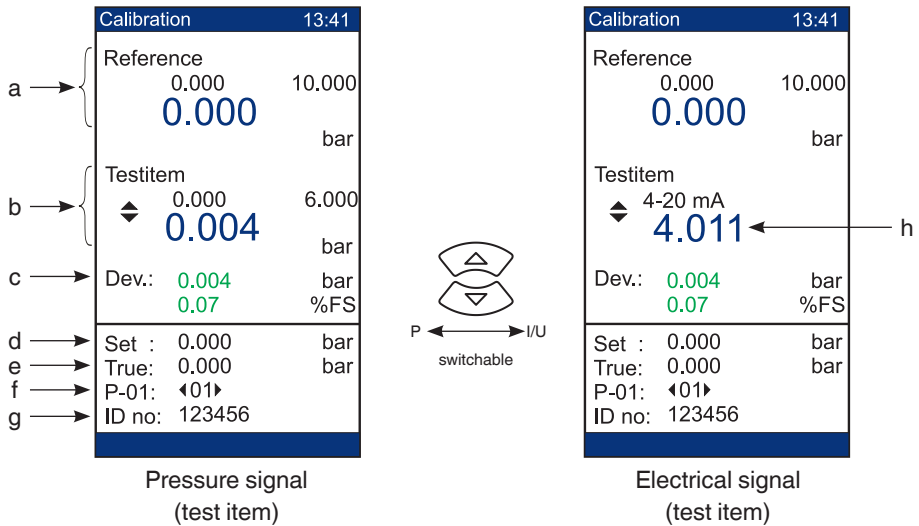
Calibration 13:41

Reference
0.000 10.000
0.000
bar

Testitem
0.000 6.000
0.004
bar

Dev.: 0.004 bar
0.07 %FS

Set : 0.000 bar
True: 0.000 bar
P-01: ◂01▸
ID no: 123456

a
b
c
d
e
f
g

Pressure signal
(test item)

P I/U
switchable

Calibration 13:41

Reference
0.000 10.000
0.000
bar

Testitem
4-20 mA
4.011

Dev.: 0.004 bar
0.07 %FS

Set : 0.000 bar
True: 0.000 bar
P-01: ◂01▸
ID no: 123456

h

Electrical signal
(test item)